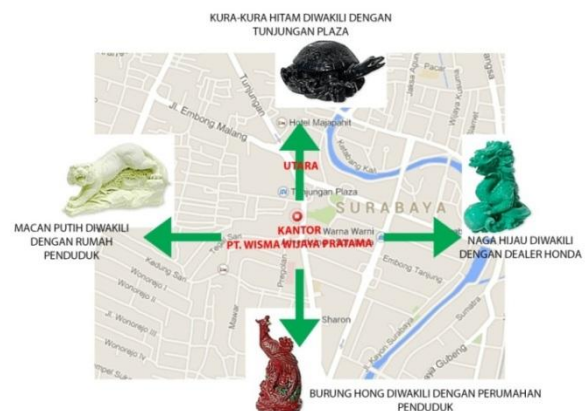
KURA-KURA HITAM DIWAKILI DENGAN TUNJUNGAN PLAZA

UTARA

MACAN PUTIH DIWAKILI DENGAN RUMAH PENDUDUK

KANTOR PT. WISMA WIJAYA PRATAMA

NAGA HIJAU DIWAKILI DENGAN DEALER HONDA

BURUNG HONG DIWAKILI DENGAN PERUMAHAN PENDUDUK

SURABAYA

Hotel Majapahit

Tunjungan Plaza

Jl. Embong Malang

Tunjungan

Warna Warni

Embong Tanjung

Kedung Sari

Sharon

Pregolan

Jl. Wonorejo III

Wonorejo IV

Kayoon

Gubeng

Sumatra

Pacar

Jawa

Kaliasin

Ngemplak